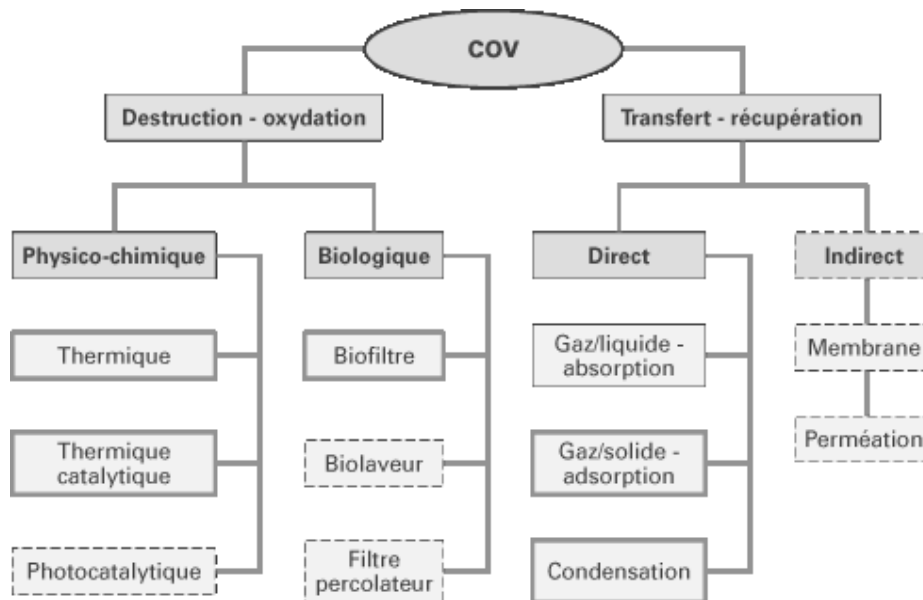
COV

Destruction - oxydation

Transfert - récupération

Physico-chimique

Thermique

Thermique catalytique

Photocatalytique

Biologique

Biofiltre

Biolaveur

Filtre percolateur

Direct

Gaz/liquide - absorption

Gaz/solide - adsorption

Condensation

Indirect

Membrane

Perméation